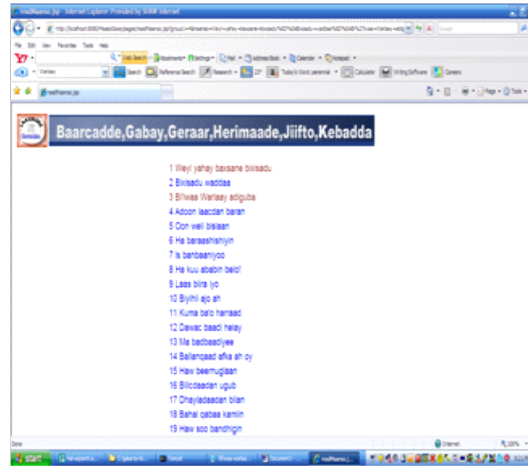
readMaanso.jsp - Internet Explorer Provided by SOMNet

File Edit View Favorites Tools Help

readMaanso.jsp

Baarcadde,Gabay,Geraar,Herimaade,Jiifto,Kebadda

1 Weyl yahay baxsane bixisadu
2 Bixisadu waddaa
3 Bilwaa Warlaay adiguba
4 Adoon laacdan baran
5 Oon well bislaan
6 Ha baraashishiyin
7 Is banbaaniyoo
8 Ha kuu ababin belo!
9 Laas biira iyo
10 Biyihi ajo ah
11 Kuma balo hamaad
12 Dawac baadi helay
13 Ma badbaadiyee
14 Ballanqaad afka ah oy
15 Haw beemuglaan
16 Bilicdaadan ugub
17 Dhayladaadan bilan
18 Bahal qabaa kamiin
19 Haw soo bandhigin

Done

Internet

100%

start